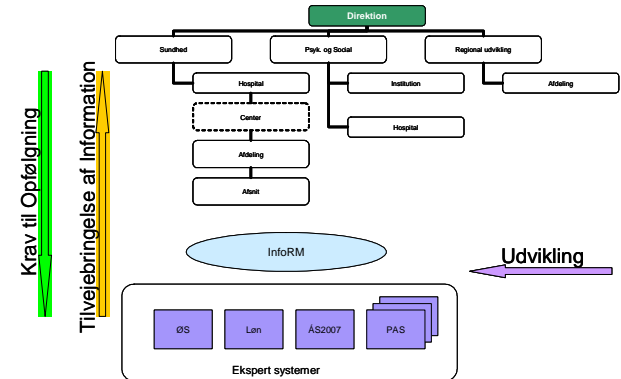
Krav til Opfølgning

Tilvejebringelse af Information

Direktion

Sundhed

Psyk. og Social

Regional udvikling

Hospital

Institution

Afdeling

Center

Hospital

Afdeling

Afsnit

InfoRM

Udvikling

ØS

Løn

ÅS2007

PAS

Ekspert systemer